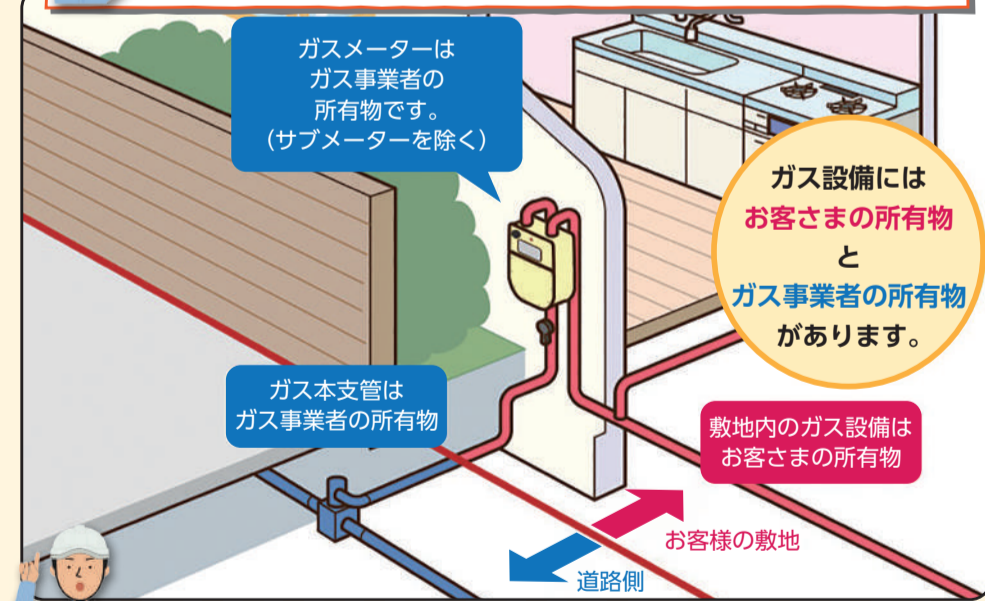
ガスメーターは
ガス事業者の
所有物です。
（サブメーターを除く）

ガス設備には
お客さまの所有物
と
ガス事業者の所有物
があります。

ガス本支管は
ガス事業者の所有物

敷地内のガス設備は
お客さまの所有物

お客様の敷地

道路側